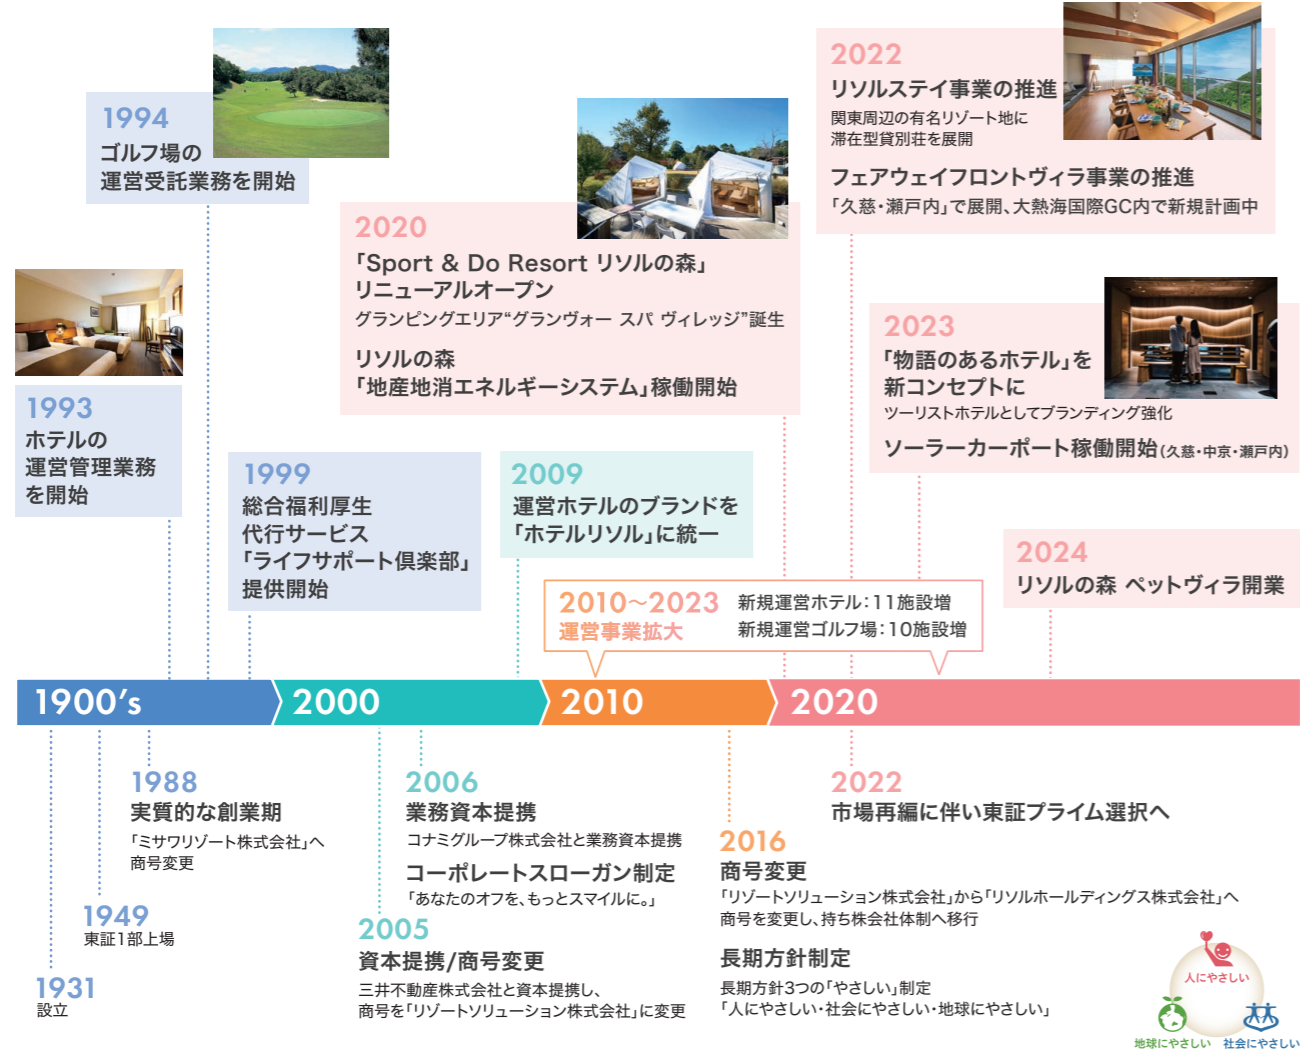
1994
ゴルフ場の
運営受託業務を開始

1993
ホテルの
運営管理業務
を開始

1999
総合福利厚生
代行サービス
「ライフサポート倶楽部」
提供開始

2020
「Sport & Do Resort リソルの森」
リニューアルオープン
グランピングエリア“グランヴォー スパ ヴィレッジ”誕生

リソルの森
「地産地消エネルギーシステム」稼働開始

2009
運営ホテルのブランドを
「ホテルリソル」に統一

2022
リソルステイ事業の推進
関東周辺の有名リゾート地に
滞在型貸別荘を展開

フェアウェイフロントヴィラ事業の推進
「久慈・瀬戸内」で展開、大熱海国際GC内で新規計画中

2023
「物語のあるホテル」を
新コンセプトに
ツーリストホテルとしてブランディング強化

ソーラーカーポート稼働開始(久慈・中京・瀬戸内)

2024
リソルの森 ペットヴィラ開業

2010~2023
運営事業拡大
新規運営ホテル:11施設増
新規運営ゴルフ場:10施設増

1900’s
2000
2010
2020

1988
実質的な創業期
「ミサワリゾート株式会社」へ
商号変更

1949
東証1部上場

1931
設立

2006
業務資本提携
コナミグループ株式会社と業務資本提携

コーポレートスローガン制定
「あなたのオフを、もっとスマイルに。」

2005
資本提携/商号変更
三井不動産株式会社と資本提携し、
商号を「リゾートソリューション株式会社」に変更

2022
市場再編に伴い東証プライム選択へ

2016
商号変更
「リゾートソリューション株式会社」から「リソルホールディングス株式会社」へ
商号を変更し、持ち株会社体制へ移行

長期方針制定
長期方針3つの「やさしい」制定
「人にやさしい・社会にやさしい・地球にやさしい」

人にやさしい
地球にやさしい
社会にやさしい